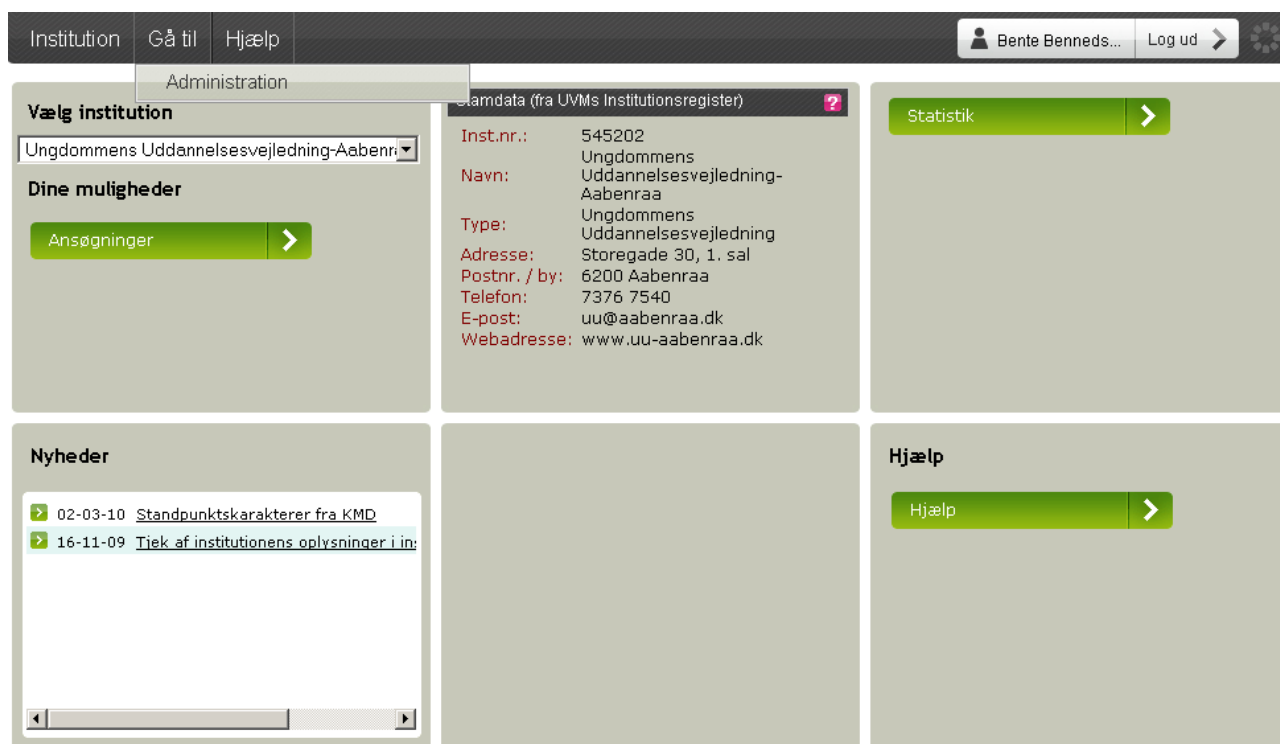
Institution Gå til Hjælp

Administration

Bente Benneds... Log ud

Vælg institution

Ungdommens Uddannelsesvejledning-Aabenra

Dine muligheder

Ansøgninger

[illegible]tamdata (fra UVMs Institutionsregister) ?

| | |
|---|---|
| Inst.nr.: | 545202 |
| Navn: | Ungdommens Uddannelsesvejledning-Aabenraa |
| Type: | Ungdommens Uddannelsesvejledning |
| Adresse: | Storegade 30, 1. sal |
| Postnr. / by: | 6200 Aabenraa |
| Telefon: | 7376 7540 |
| E-post: | uu@aabenraa.dk |
| Webadresse: | www.uu-aabenraa.dk |

Statistik

Nyheder

02-03-10 Standpunktskarakterer fra KMD

16-11-09 Tjek af institutionens oplysninger i in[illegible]

Hjælp

Hjælp